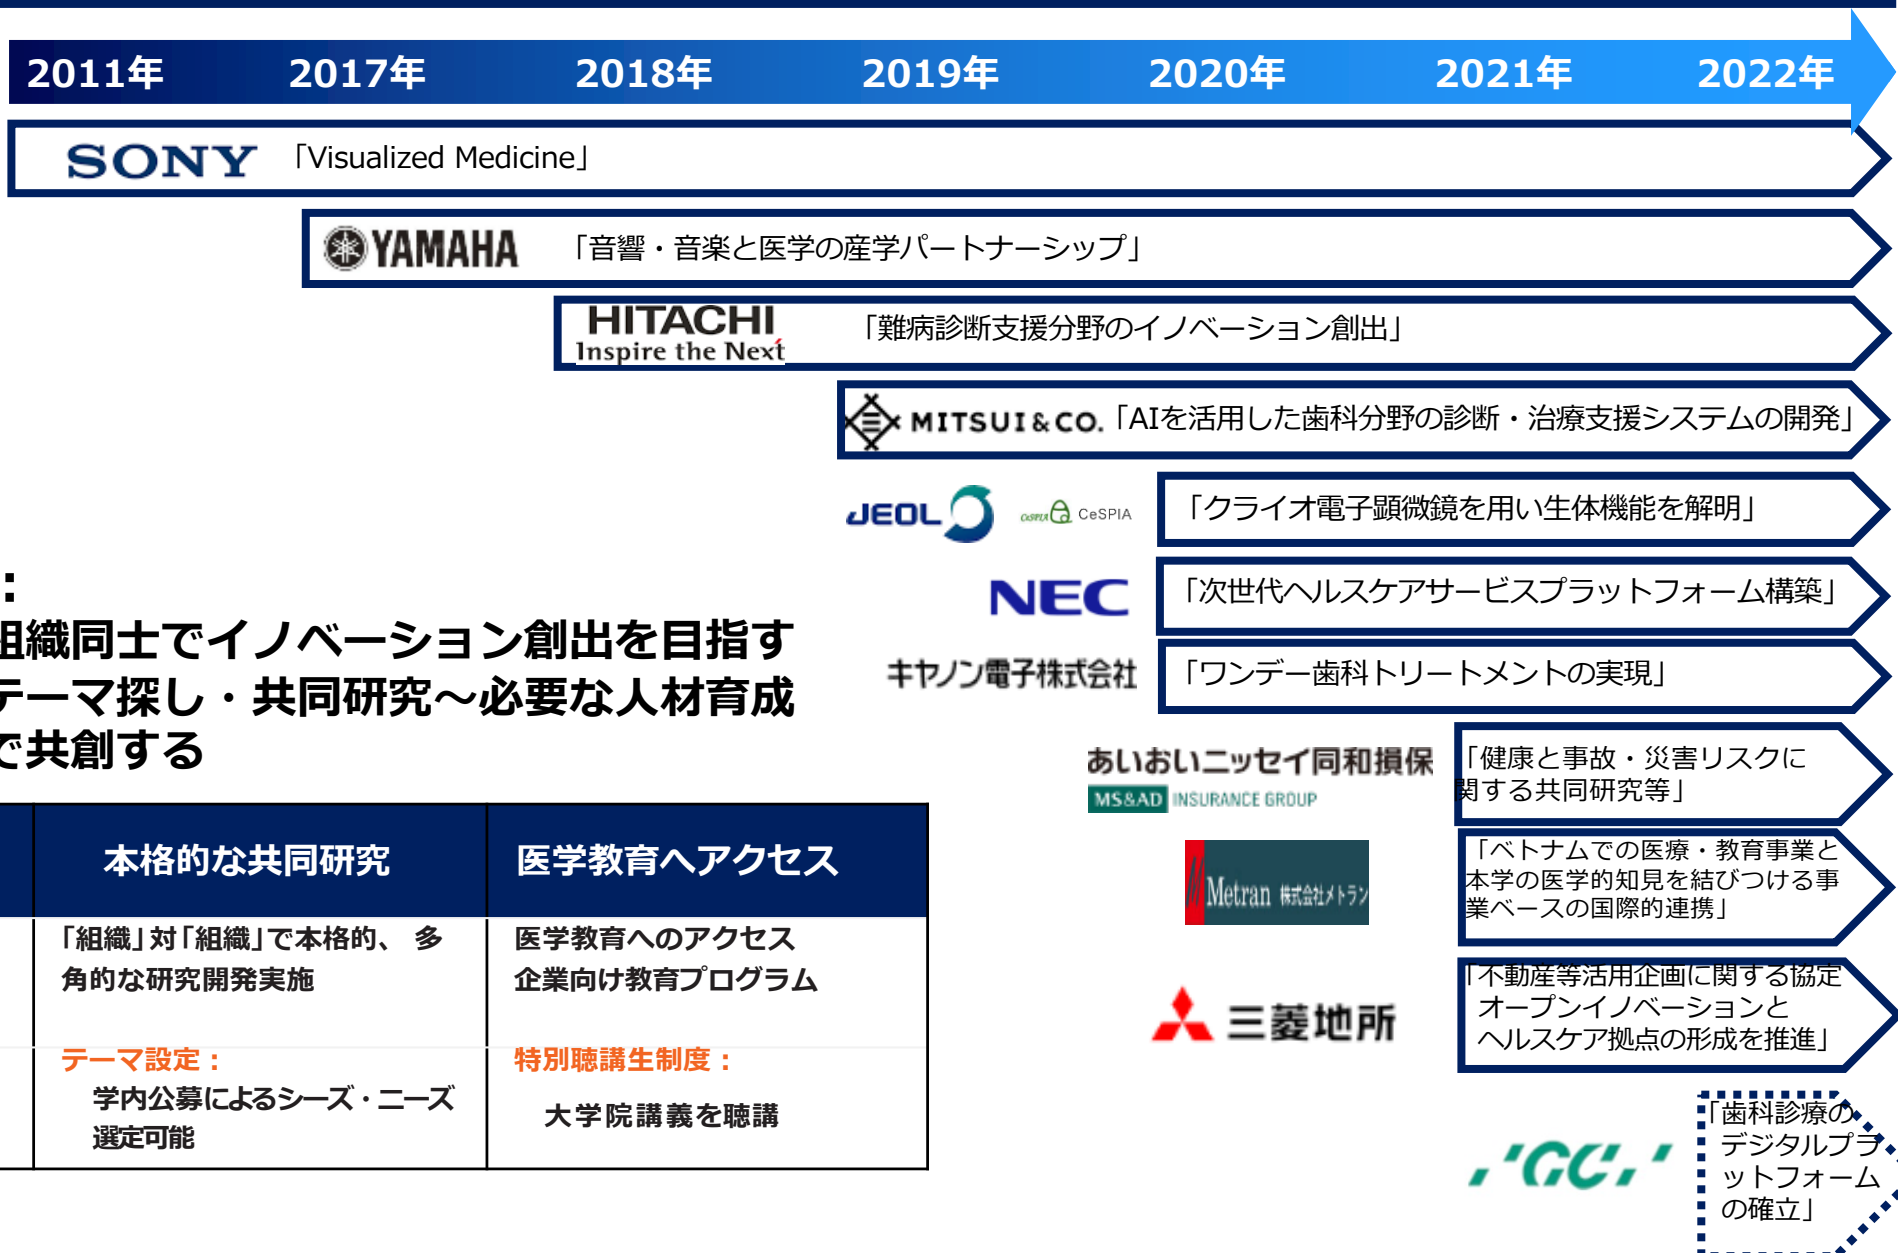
2011年 2017年 2018年 2019年 2020年 2021年 2022年

SONY 「Visualized Medicine」

YAMAHA 「音響・音楽と医学の産学パートナーシップ」

HITACHI Inspire the Next 「難病診断支援分野のイノベーション創出」

MITSUI & CO. 「AIを活用した歯科分野の診断・治療支援システムの開発」

JEOL CeSPIA 「クライオ電子顕微鏡を用い生体機能を解明」

NEC 「次世代ヘルスケアサービスプラットフォーム構築」

キヤノン電子株式会社 「ワンデー歯科トリートメントの実現」

あいおいニッセイ同和損保 MS&AD INSURANCE GROUP 「健康と事故・災害リスクに関する共同研究等」

Metran 株式会社メトラン 「ベトナムでの医療・教育事業と本学の医学的知見を結びつける事業ベースの国際的連携」

三菱地所 「不動産等活用企画に関する協定 オープンイノベーションと ヘルスケア拠点の形成を推進」

GC 「歯科診療のデジタルプラットフォームの確立」

：
組織同士でイノベーション創出を目指す テーマ探し・共同研究～必要な人材育成 で共創する

| 本格的な共同研究 | 医学教育へアクセス |
|---|---|
| 「組織」対「組織」で本格的、 多角的な研究開発実施 | 医学教育へのアクセス 企業向け教育プログラム |
| テーマ設定： 学内公募によるシーズ・ニーズ選定可能 | 特別聴講生制度： 大学院講義を聴講 |